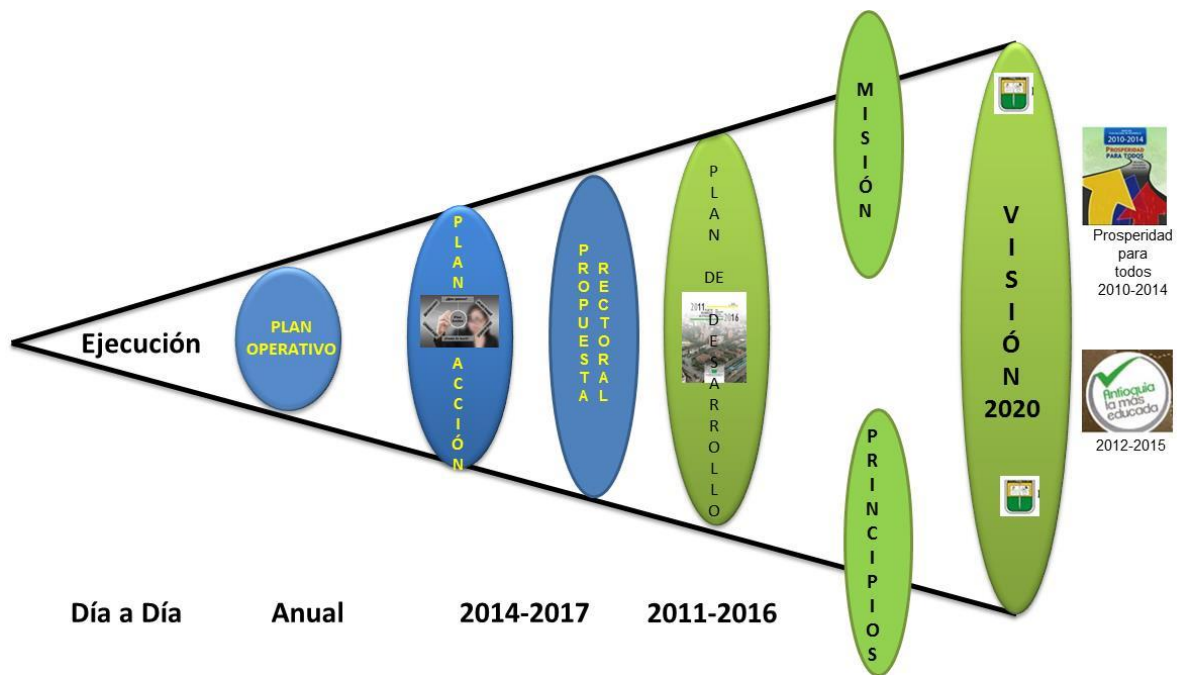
Ejecución

PLAN OPERATIVO

PLAN

ACCIÓN

PROPUESTA RECTORAL

PLAN DE DESARROLLO

2011 2016

MISIÓN

PRINCIPIOS

VISIÓN 2020

2010-2014
PROSPERIDAD PARA TODOS

Prosperidad para todos 2010-2014

Antioquia la más educada

2012-2015

Día a Día

Anual

2014-2017

2011-2016